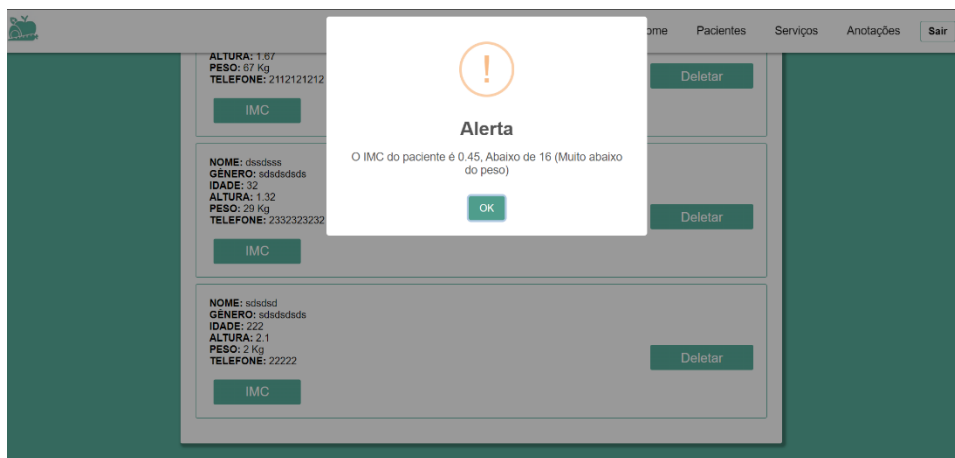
ome Pacientes Serviços Anotações Sair

ALTURA: 1.67
PESO: 67 Kg
TELEFONE: 2112121212

IMC

Deletar

NOME: dssdsss
GÊNERO: sdsdsdsds
IDADE: 32
ALTURA: 1.32
PESO: 29 Kg
TELEFONE: 2332323232

IMC

Deletar

NOME: sdsdsd
GÊNERO: sdsdsdsds
IDADE: 222
ALTURA: 2.1
PESO: 2 Kg
TELEFONE: 22222

IMC

Deletar

!

Alerta

O IMC do paciente é 0.45, Abaixo de 16 (Muito abaixo do peso)

OK